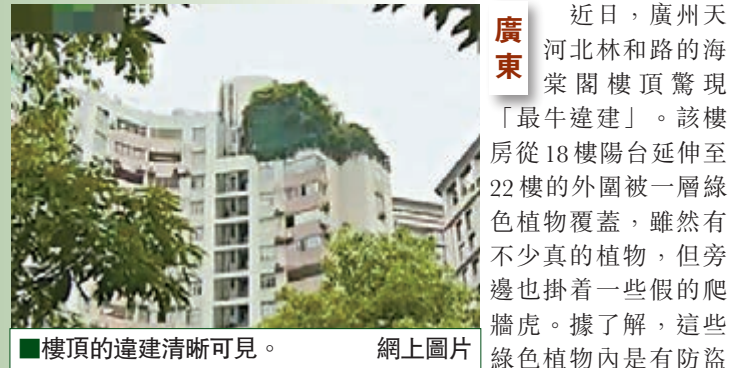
廣東

近日，廣州天河北林和路的海棠閣樓頂驚現「最牛違建」。該樓房從18樓陽台延伸至22樓的外圍被一層綠色植物覆蓋，雖然有不少真的植物，但旁邊也掛着一些假的爬牆虎。據了解，這些綠色植物內是有防盜

■樓頂的違建清晰可見。 網上圖片